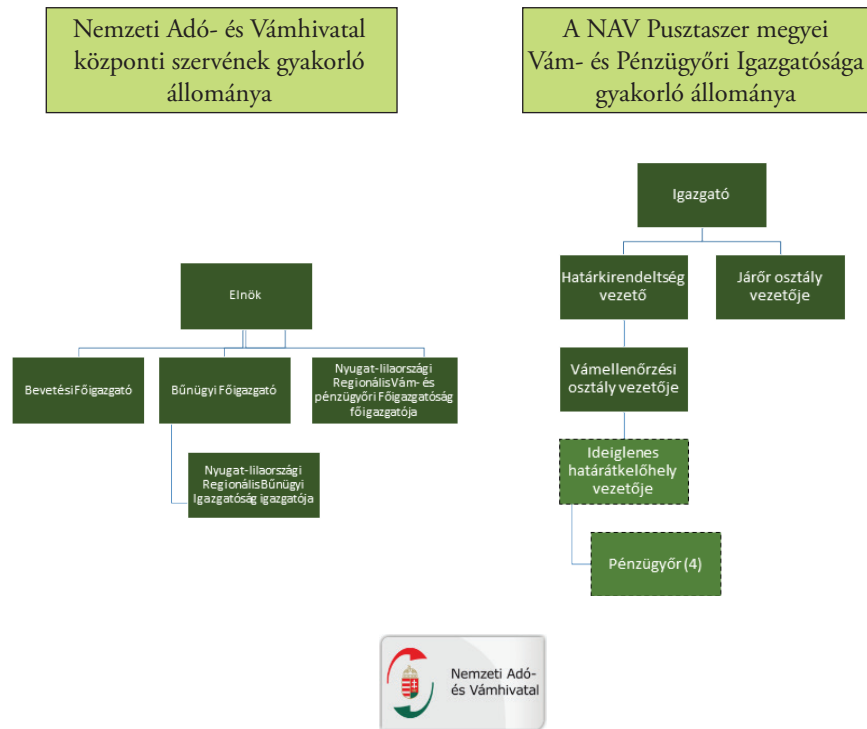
Nemzeti Adó- és Vámhivatal központi szervének gyakorló állománya

A NAV Pusztaszer megyei Vám- és Pénzügyőri Igazgatósága gyakorló állománya

Elnök

BevetésiFőigazgató

Bűnügyi Főigazgató

Nyugat-lilaországi RegionálisVám- és pénzügyőri Főigazgatóság főigazgatója

Nyugat-lilaországi RegionálisBűnügyi Igazgatóság igazgatója

Igazgató

Határkirendeltség vezető

Járőr osztály vezetője

Vámellenőrzési osztály vezetője

Ideiglenes határátkelőhely vezetője

Pénzügyőr (4)

Nemzeti Adó- és Vámhivatal